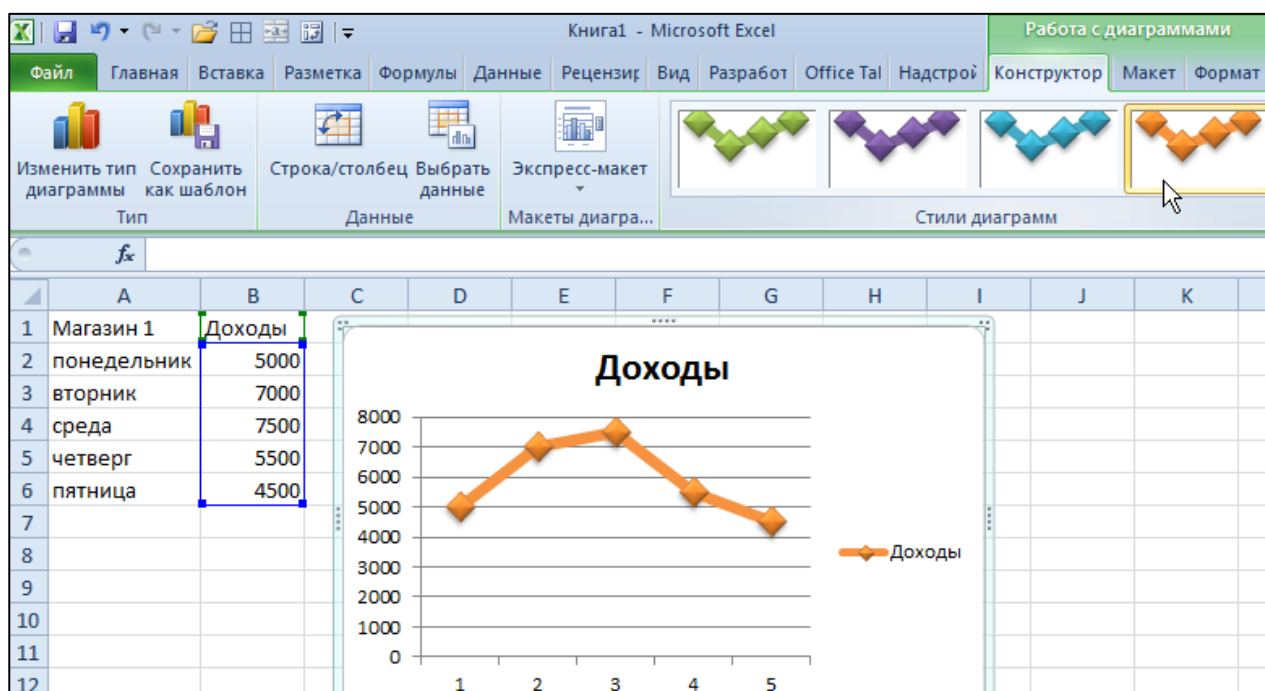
Книга1 - Microsoft Excel

Работа с диаграммами

Файл | Главная | Вставка | Разметка | Формулы | Данные | Рецензир | Вид | Разработ | Office Tal | Надстрой | Конструктор | Макет | Формат

Изменить тип диаграммы | Сохранить как шаблон
Тип

Строка/столбец | Выбрать данные
Данные

Экспресс-макет
Макеты диагра...

Стили диаграмм

$f_x$

| | A | B | C | D | E | F | G | H | I | J | K |
|---|---|---|---|---|---|---|---|---|---|---|---|
| 1 | Магазин 1 | Доходы | | | | | | | | | |
| 2 | понедельник | 5000 | | | | | | | | | |
| 3 | вторник | 7000 | | | | | | | | | |
| 4 | среда | 7500 | | | | | | | | | |
| 5 | четверг | 5500 | | | | | | | | | |
| 6 | пятница | 4500 | | | | | | | | | |
| 7 | | | | | | | | | | | |
| 8 | | | | | | | | | | | |
| 9 | | | | | | | | | | | |
| 10 | | | | | | | | | | | |
| 11 | | | | | | | | | | | |
| 12 | | | | | | | | | | | |

Доходы

8000
7000
6000
5000
4000
3000
2000
1000
0

1 2 3 4 5

Доходы